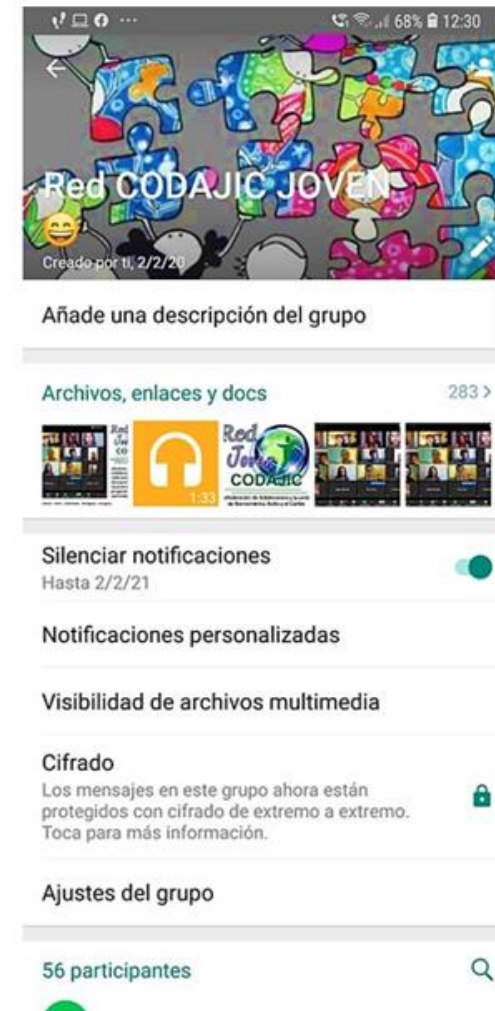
68% 12:30

Red CODAJIC JOVEN 😄
Creado por ti, 2/2/20

Añade una descripción del grupo

Archivos, enlaces y docs
283 >

1:33
Red Joven CODAJIC

Silenciar notificaciones
Hasta 2/2/21

Notificaciones personalizadas

Visibilidad de archivos multimedia

Cifrado
Los mensajes en este grupo ahora están protegidos con cifrado de extremo a extremo. Toca para más información.

Ajustes del grupo

56 participantes